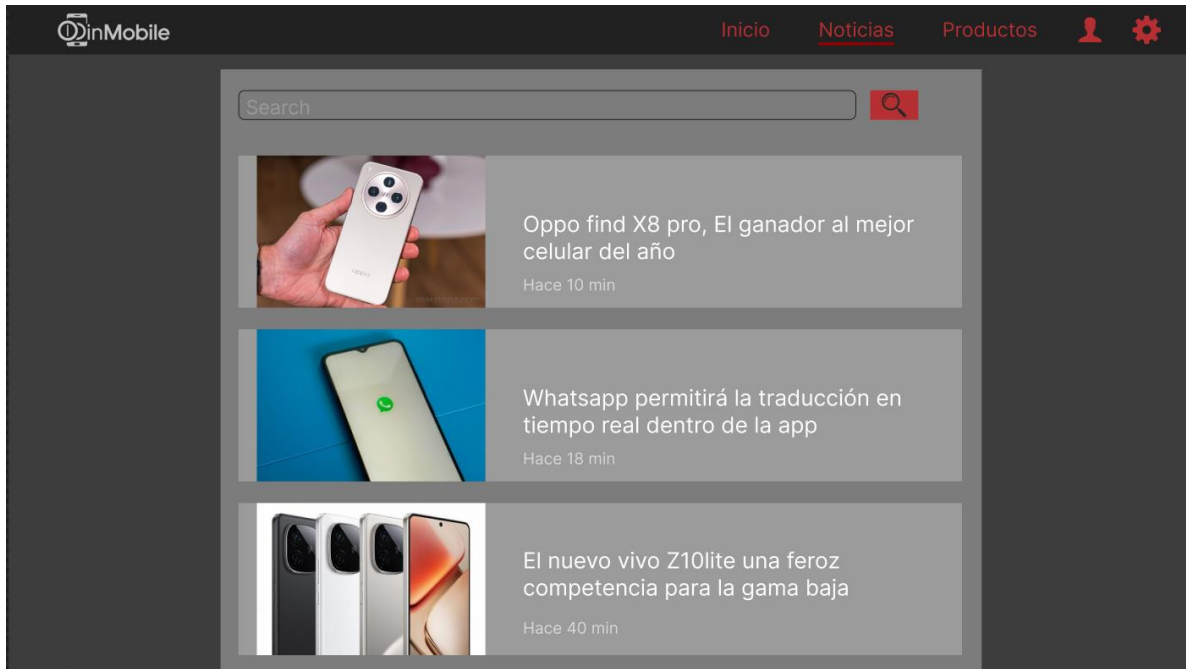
inMobile

Inicio Noticias Productos

Search

Oppo find X8 pro, El ganador al mejor celular del año

Hace 10 min

Whatsapp permitirá la traducción en tiempo real dentro de la app

Hace 18 min

El nuevo vivo Z10lite una feroz competencia para la gama baja

Hace 40 min